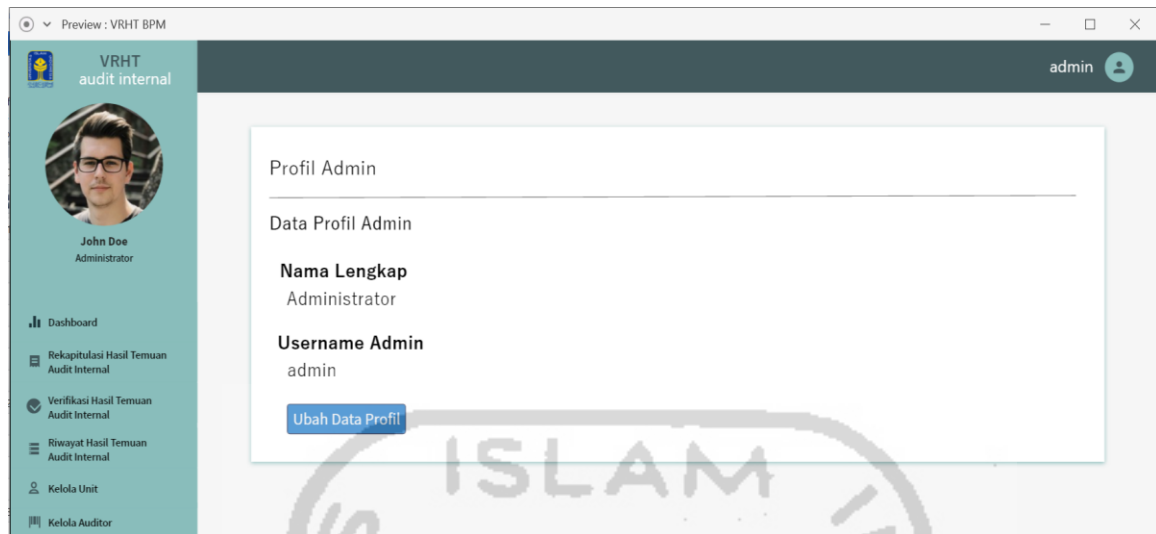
Preview : VRHT BPM

VRHT
audit internal

admin

John Doe
Administrator

Dashboard

Rekapitulasi Hasil Temuan Audit Internal

Verifikasi Hasil Temuan Audit Internal

Riwayat Hasil Temuan Audit Internal

Kelola Unit

Kelola Auditor

Profil Admin

Data Profil Admin

Nama Lengkap
Administrator

Username Admin
admin

Ubah Data Profil

ISLAM